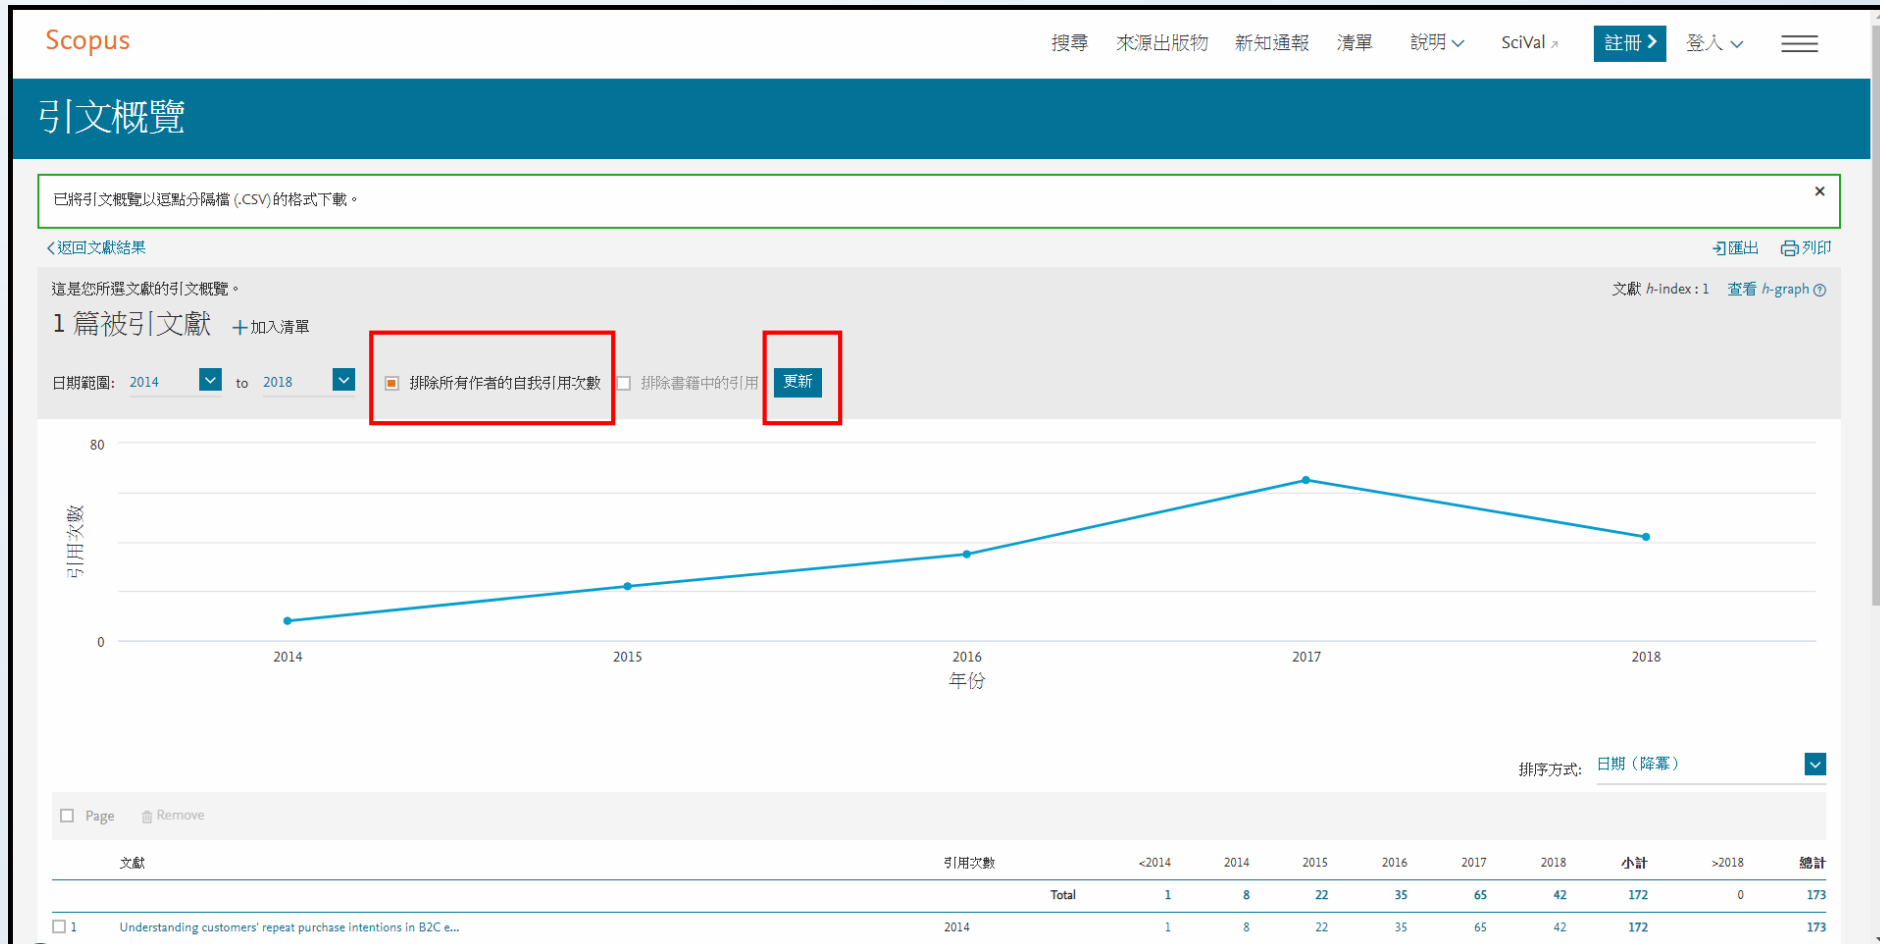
Scopus

搜尋 來源出版物 新知通報 清單 說明 SciVal 註冊 登入

引文概覽

已將引文概覽以逗點分隔檔 (.CSV) 的格式下載。

×

返回文獻結果

匯出 列印

這是您所選文獻的引文概覽。

文獻 h-index : 1 查看 h-graph

1 篇被引文獻 + 加入清單

日期範圍: 2014 to 2018 排除所有作者的自我引用次數 排除書籍中的引用 更新

80

0

引用次數

2014 2015 2016 2017 2018

年份

排序方式: 日期（降冪）

Page Remove

| | 文獻 | 引用次數 | <2014 | 2014 | 2015 | 2016 | 2017 | 2018 | 小計 | >2018 | 總計 |
|---|---|---|---|---|---|---|---|---|---|---|---|
| | | Total | 1 | 8 | 22 | 35 | 65 | 42 | 172 | 0 | 173 |
| 1 | Understanding customers' repeat purchase intentions in B2C e... | 2014 | 1 | 8 | 22 | 35 | 65 | 42 | 172 | | 173 |